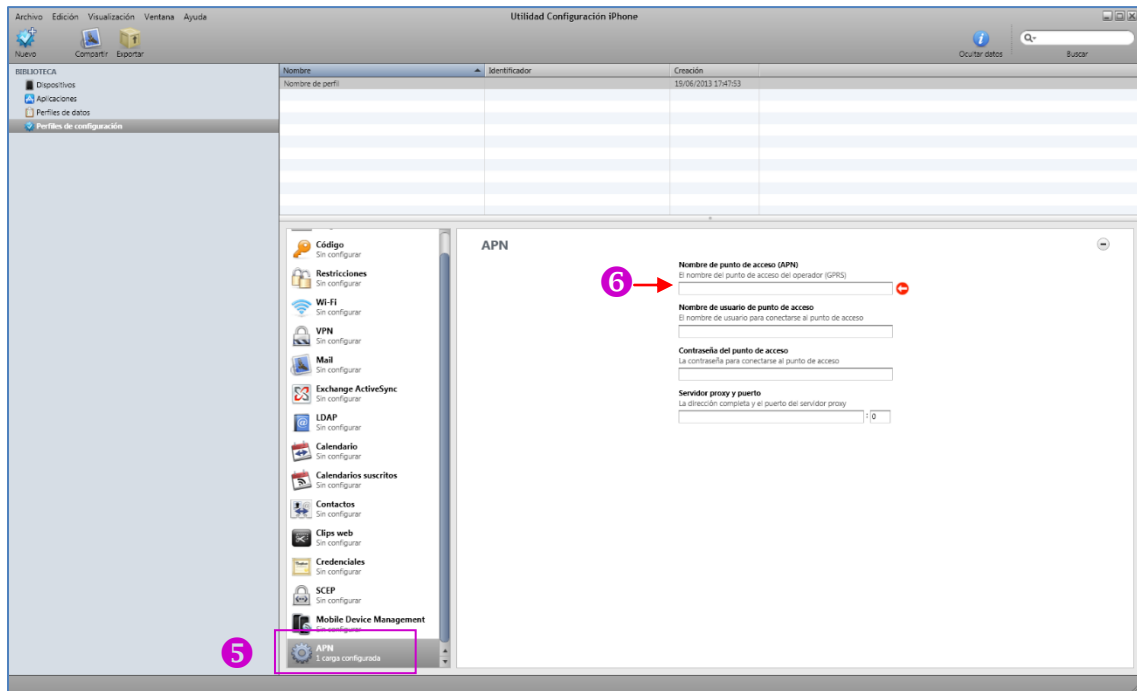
Archivo Edición Visualización Ventana Ayuda

Utilidad Configuración iPhone

Nuevo Compartir Exportar

Ocultar datos

Buscar

BIBLIOTECA
Dispositivos
Aplicaciones
Perfiles de datos
Perfiles de configuración

| Nombre | Identificador | Creación |
|---|---|---|
| Nombre de perfil | | 19/06/2013 17:47:53 |

Código
Sin configurar
Restricciones
Sin configurar
Wi-Fi
Sin configurar
VPN
Sin configurar
Mail
Sin configurar
Exchange ActiveSync
Sin configurar
LDAP
Sin configurar
Calendario
Sin configurar
Calendarios suscritos
Sin configurar
Contactos
Sin configurar
Clips web
Sin configurar
Credenciales
Sin configurar
SCEP
Sin configurar
Mobile Device Management
Sin configurar
APN
1 carga configurada

5

APN

6

Nombre de punto de acceso (APN)
El nombre del punto de acceso del operador (GPRS)

Nombre de usuario de punto de acceso
El nombre de usuario para conectarse al punto de acceso

Contraseña del punto de acceso
La contraseña para conectarse al punto de acceso

Servidor proxy y puerto
La dirección completa y el puerto del servidor proxy
: 0